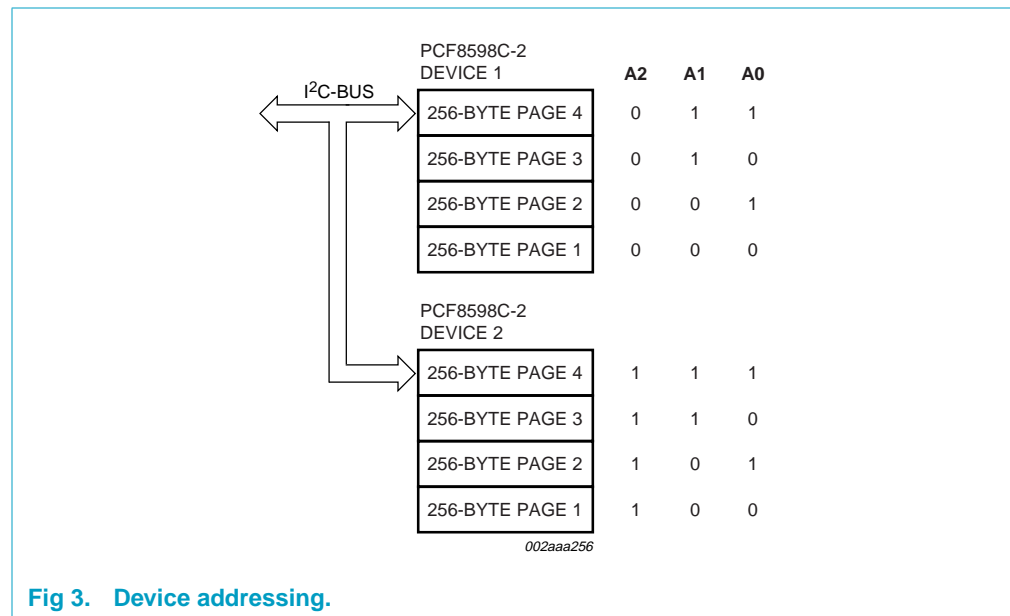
PCF8598C-2
DEVICE 1

$I^2C$-BUS

| | A2 | A1 | A0 |
|---|---|---|---|
| 256-BYTE PAGE 4 | 0 | 1 | 1 |
| 256-BYTE PAGE 3 | 0 | 1 | 0 |
| 256-BYTE PAGE 2 | 0 | 0 | 1 |
| 256-BYTE PAGE 1 | 0 | 0 | 0 |

PCF8598C-2
DEVICE 2

| | A2 | A1 | A0 |
|---|---|---|---|
| 256-BYTE PAGE 4 | 1 | 1 | 1 |
| 256-BYTE PAGE 3 | 1 | 1 | 0 |
| 256-BYTE PAGE 2 | 1 | 0 | 1 |
| 256-BYTE PAGE 1 | 1 | 0 | 0 |

002aaa256

Fig 3. Device addressing.